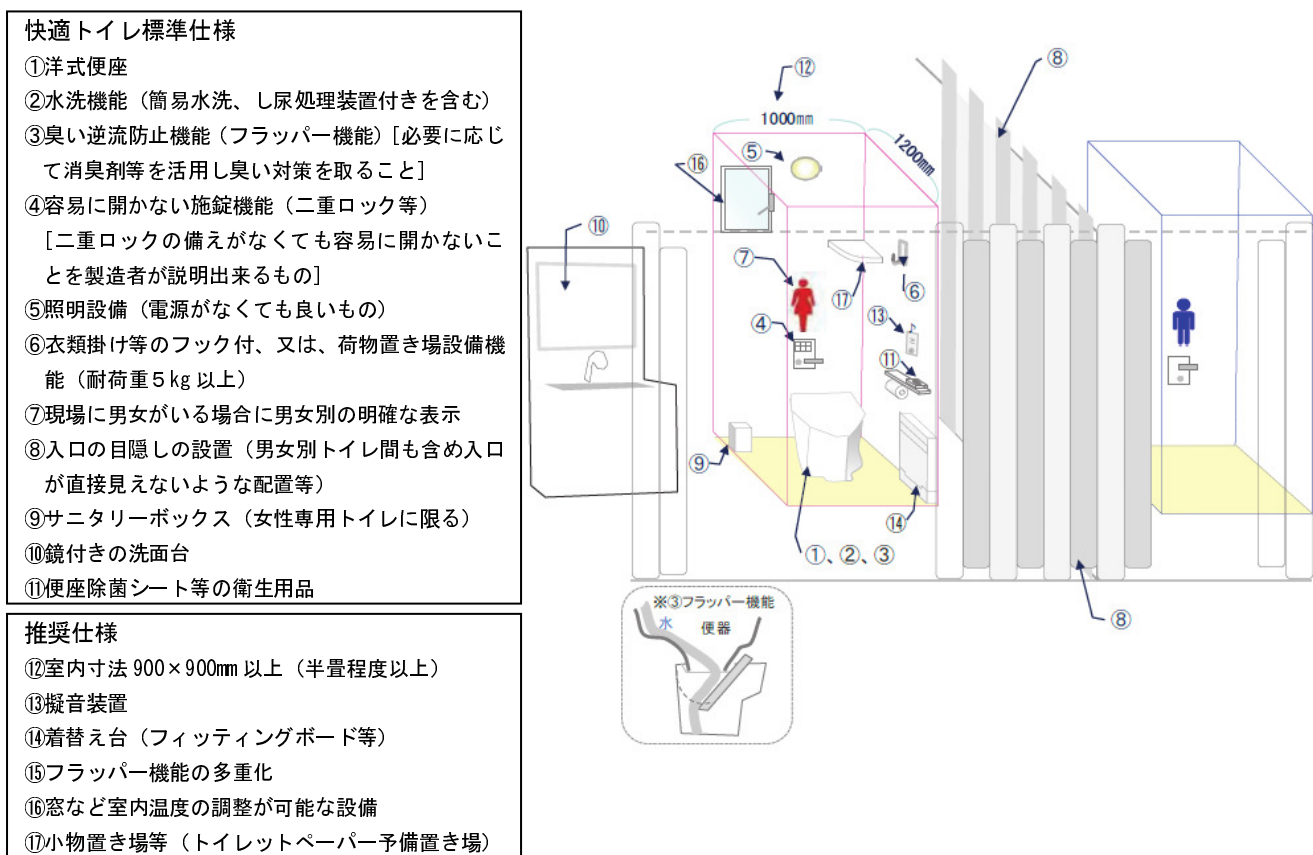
快適トイレ標準仕様
①洋式便座
②水洗機能（簡易水洗、し尿処理装置付きを含む）
③臭い逆流防止機能（フラッパー機能）[必要に応じて消臭剤等を活用し臭い対策を取ること]
④容易に開かない施錠機能（二重ロック等）
[二重ロックの備えがなくても容易に開かないことを製造者が説明出来るもの]
⑤照明設備（電源がなくても良いもの）
⑥衣類掛け等のフック付、又は、荷物置き場設備機能（耐荷重5kg 以上）
⑦現場に男女がいる場合に男女別の明確な表示
⑧入口の目隠しの設置（男女別トイレ間も含め入口が直接見えないような配置等）
⑨サニタリーボックス（女性専用トイレに限る）
⑩鏡付きの洗面台
⑪便座除菌シート等の衛生用品

推奨仕様
⑫室内寸法 900×900mm 以上（半畳程度以上）
⑬擬音装置
⑭着替え台（フィッティングボード等）
⑮フラッパー機能の多重化
⑯窓など室内温度の調整が可能な設備
⑰小物置き場等（トイレットペーパー予備置き場）

⑫
1000mm
1200mm
⑧
⑤
⑯
⑩
⑦
⑰
⑥
④
⑬
⑪
⑨
⑭
①、②、③
⑧
※③フラッパー機能
水
便器